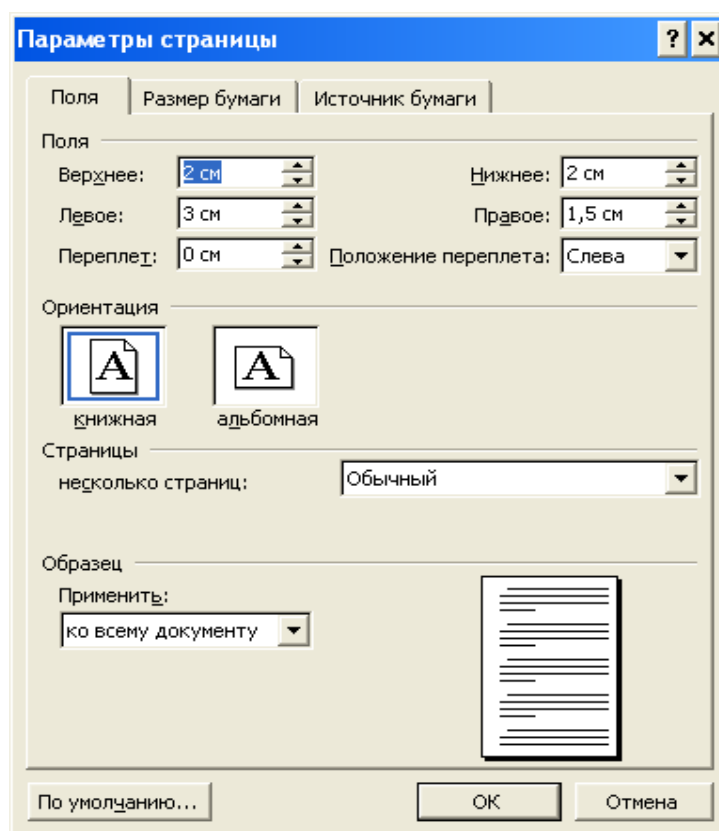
Параметры страницы

?

Поля

Размер бумаги

Источник бумаги

Поля

Верхнее: 2 см

Нижнее: 2 см

Левое: 3 см

Правое: 1,5 см

Переплет: 0 см

Положение переплета: Слева

Ориентация

A

A

книжная

альбомная

Страницы

несколько страниц: Обычный

Образец

Применить:

ко всему документу

По умолчанию...

ОК

Отмена